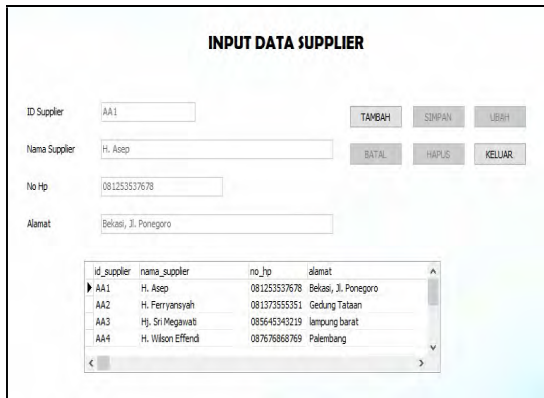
INPUT DATA SUPPLIER

ID Supplier AA1

Nama Supplier H. Asep

No Hp 081253537678

Alamat Bekasi, Jl. Ponegoro

TAMBAH SIMPAN UBAH

BATAL HAPUS KELUAR

| id_supplier | nama_supplier | no_hp | alamat |
|---|---|---|---|
| AA1 | H. Asep | 081253537678 | Bekasi, Jl. Ponegoro |
| AA2 | H. Ferryansyah | 081373555351 | Gedung Tataan |
| AA3 | Hj. Sri Megawati | 085645343219 | lampung barat |
| AA4 | H. Wilson Effendi | 087676868769 | Palembang |